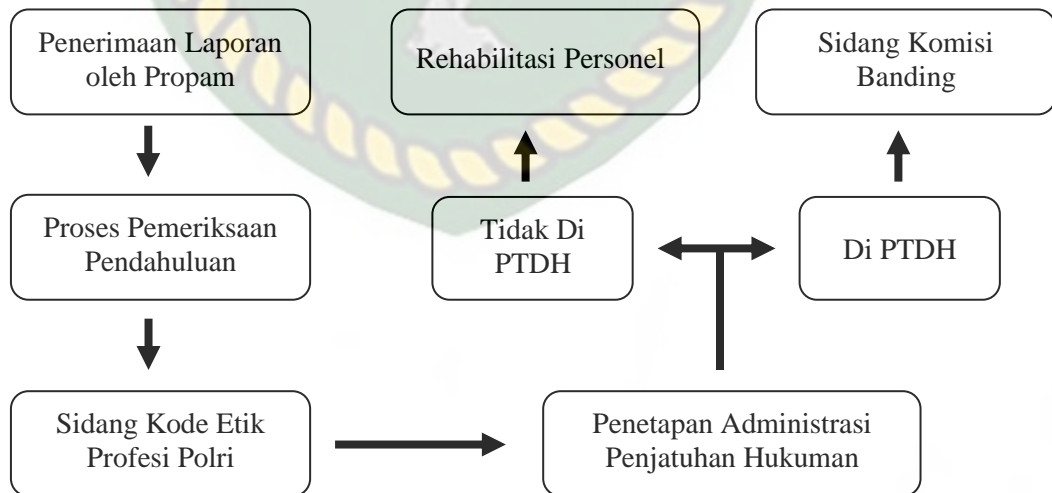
Penerimaan Laporan oleh Propam

Rehabilitasi Personel

Sidang Komisi Banding

Proses Pemeriksaan Pendahuluan

Tidak Di PTDH

Di PTDH

Sidang Kode Etik Profesi Polri

Penetapan Administrasi Penjatuhan Hukuman